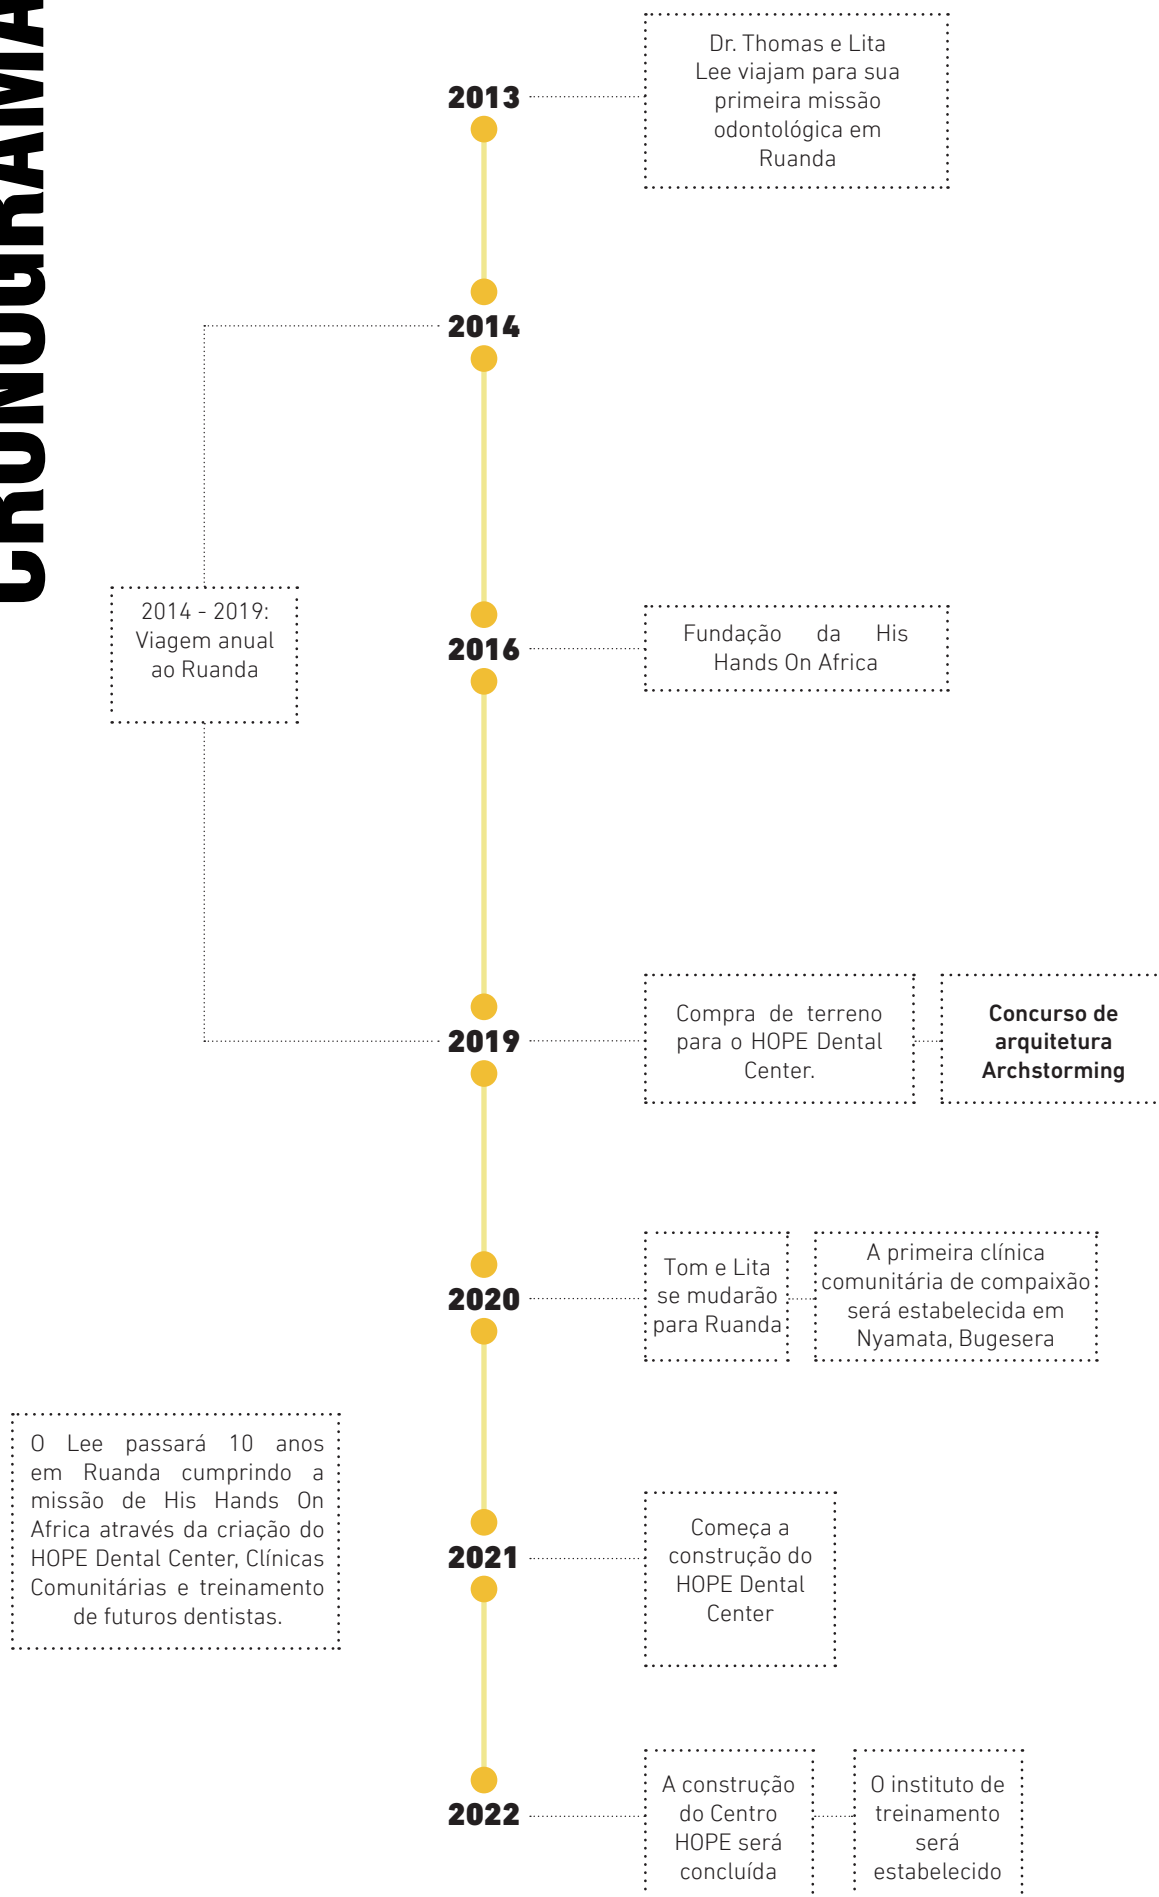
CRONOGRAMA

2013

Dr. Thomas e Lita Lee viajam para sua primeira missão odontológica em Ruanda

2014

2014 - 2019: Viagem anual ao Ruanda

2016

Fundação da His Hands On Africa

2019

Compra de terreno para o HOPE Dental Center.

**Concurso de arquitetura Archstorming**

2020

Tom e Lita se mudarão para Ruanda

A primeira clínica comunitária de compaixão será estabelecida em Nyamata, Bugesera

O Lee passará 10 anos em Ruanda cumprindo a missão de His Hands On Africa através da criação do HOPE Dental Center, Clínicas Comunitárias e treinamento de futuros dentistas.

2021

Começa a construção do HOPE Dental Center

2022

A construção do Centro HOPE será concluída

O instituto de treinamento será estabelecido